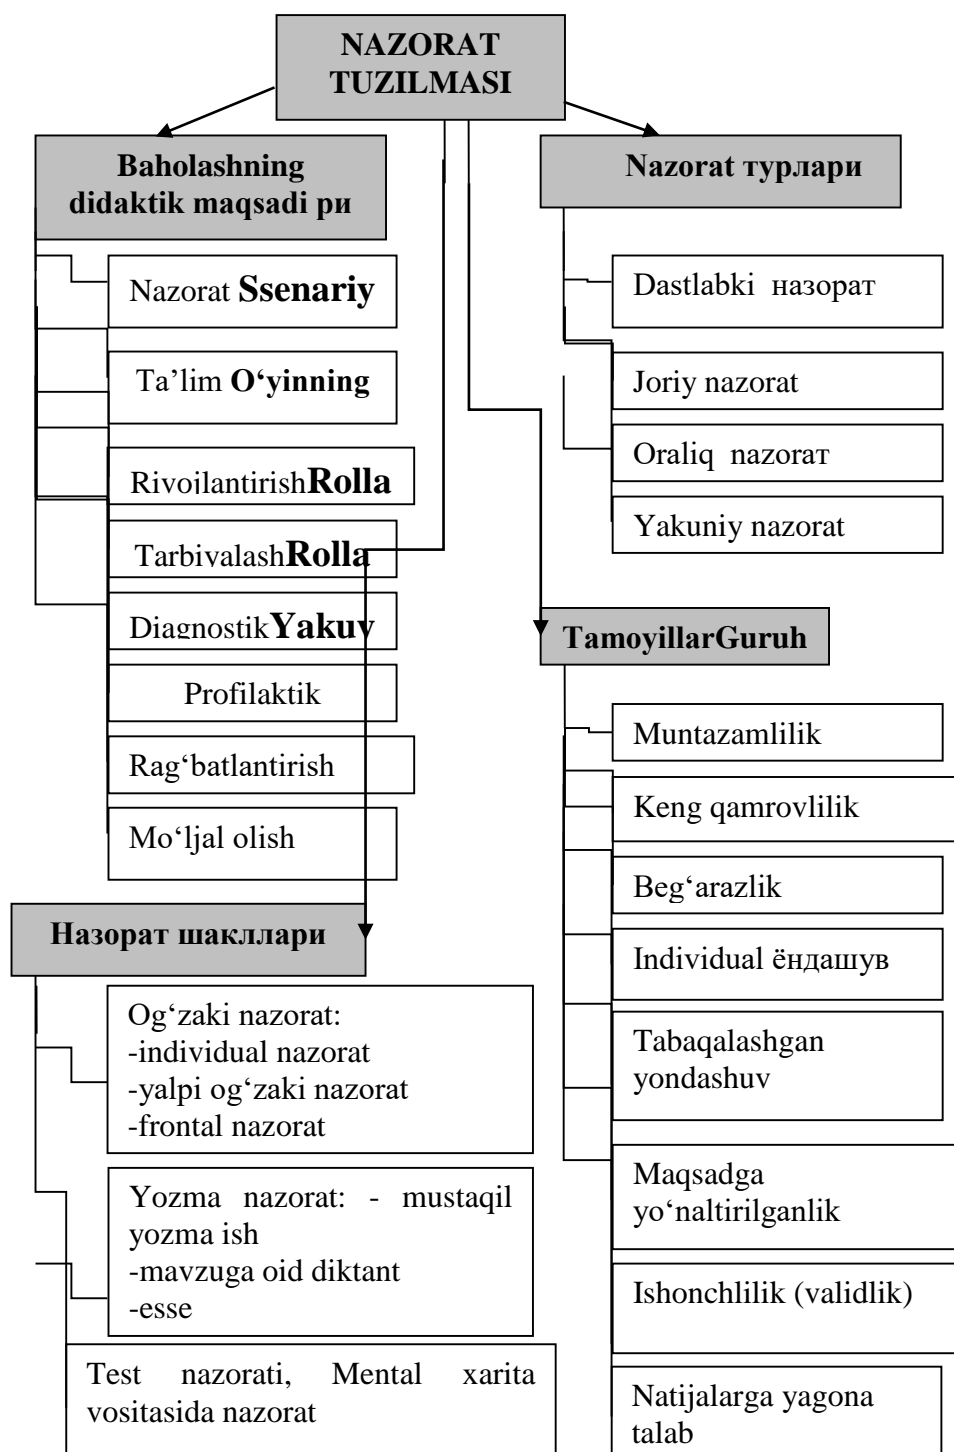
NAZORAT TUZILMASI

Baholashning didaktik maqsadi ри

Nazorat Ssenariy

Ta’lim O‘yinning

RivoilantirishRolla

TarbivalashRolla

DiagnostikYakuv

Profilaktik

Rag‘batlantirish

Mo‘ljal olish

Nazorat турлари

Dastlabki назорат

Joriy nazorat

Oraliq nazorат

Yakuniy nazorat

TamoyillarGuruh

Muntazamlilik

Keng qamrovlilik

Beg‘arazlik

Individual ёндашув

Tabaqalashgan yondashuv

Maqsadga yo‘naltirilganlik

Ishonchlilik (validlik)

Natijalarga yagona talab

Назорат шакллари

Og‘zaki nazorat:
-individual nazorat
-yalpi og‘zaki nazorat
-frontal nazorat

Yozma nazorat: - mustaqil yozma ish
-mavzuga oid diktant
-esse

Test nazorati, Mental xarita vositasida nazorat